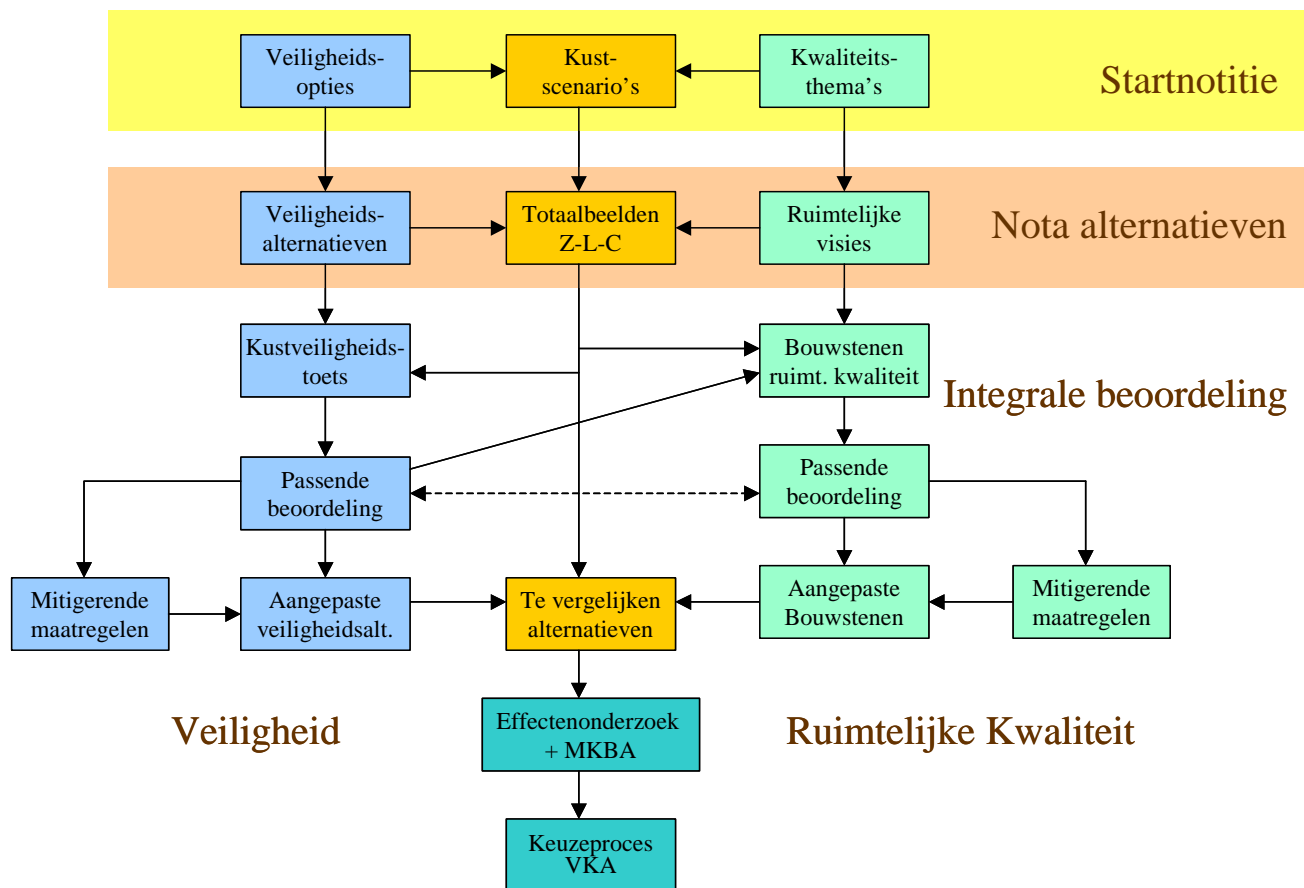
Veiligheids-opties

Kust-scenario's

Kwaliteits-thema's

Startnotitie

Veiligheids-alternatieven

Totaalbeelden Z-L-C

Ruimtelijke visies

Nota alternatieven

Kustveiligheids-toets

Bouwstenen ruimt. kwaliteit

Integrale beoordeling

Passende beoordeling

Passende beoordeling

Mitigerende maatregelen

Aangepaste veiligheidsalt.

Te vergelijken alternatieven

Aangepaste Bouwstenen

Mitigerende maatregelen

Veiligheid

Effectenonderzoek + MKBA

Ruimtelijke Kwaliteit

Keuzeproces VKA